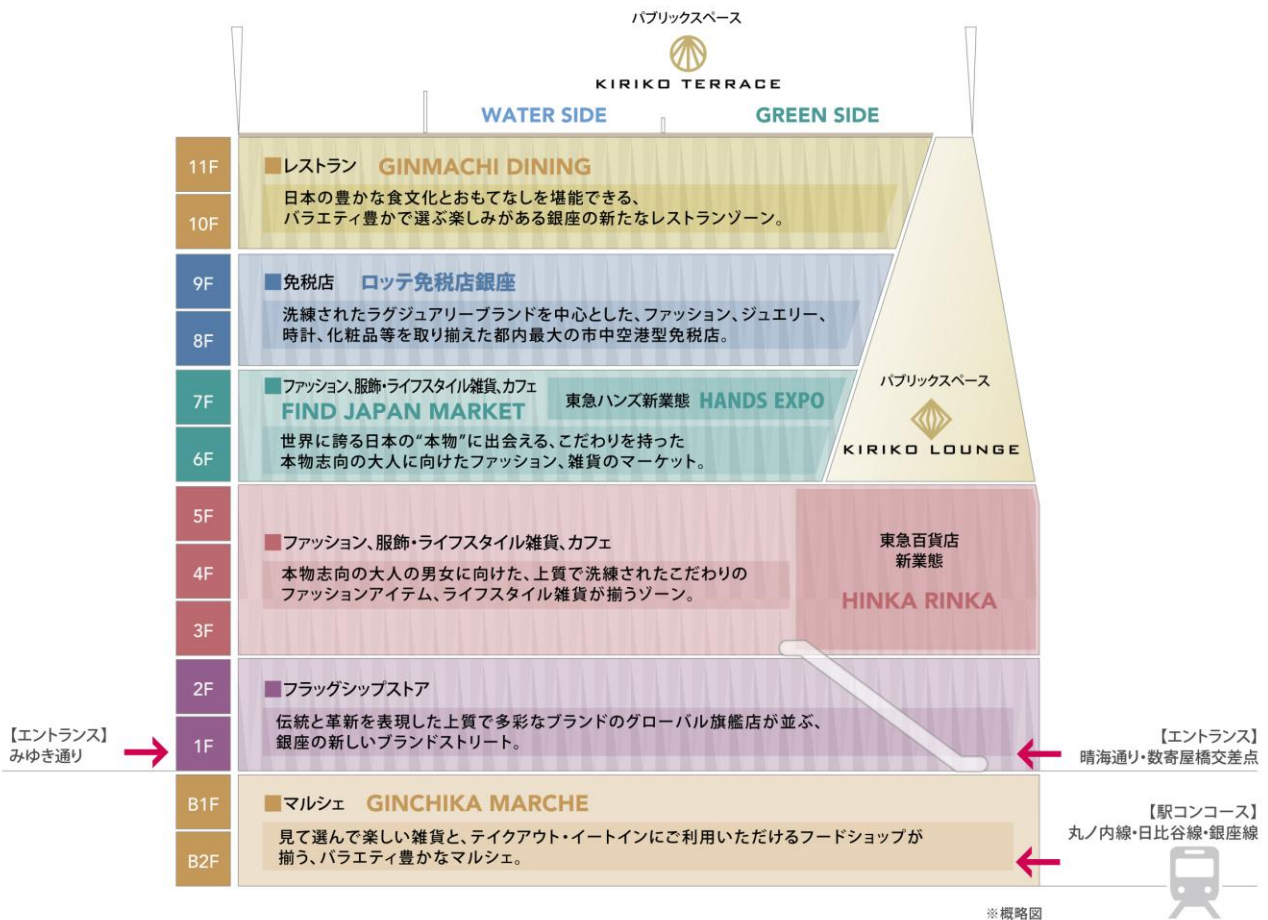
パブリックスペース
KIRIKO TERRACE

WATER SIDE　GREEN SIDE

11F
10F
■レストラン　GINMACHI DINING
日本の豊かな食文化とおもてなしを堪能できる、バラエティ豊かで選ぶ楽しみがある銀座の新たなレストランゾーン。

9F
8F
■免税店　ロッテ免税店銀座
洗練されたラグジュアリーブランドを中心とした、ファッション、ジュエリー、時計、化粧品等を取り揃えた都内最大の市中空港型免税店。

7F
6F
■ファッション、服飾・ライフスタイル雑貨、カフェ
FIND JAPAN MARKET
東急ハンズ新業態　HANDS EXPO
世界に誇る日本の"本物"に出会える、こだわりを持った本物志向の大人に向けたファッション、雑貨のマーケット。

パブリックスペース
KIRIKO LOUNGE

5F
4F
3F
■ファッション、服飾・ライフスタイル雑貨、カフェ
本物志向の大人の男女に向けた、上質で洗練されたこだわりのファッションアイテム、ライフスタイル雑貨が揃うゾーン。
東急百貨店
新業態
HINKA RINKA

2F
1F
■フラッグシップストア
伝統と革新を表現した上質で多彩なブランドのグローバル旗艦店が並ぶ、銀座の新しいブランドストリート。

【エントランス】
みゆき通り

【エントランス】
晴海通り・数寄屋橋交差点

B1F
B2F
■マルシェ　GINCHIKA MARCHE
見て選んで楽しい雑貨と、テイクアウト・イートインにご利用いただけるフードショップが揃う、バラエティ豊かなマルシェ。

【駅コンコース】
丸ノ内線・日比谷線・銀座線

※概略図